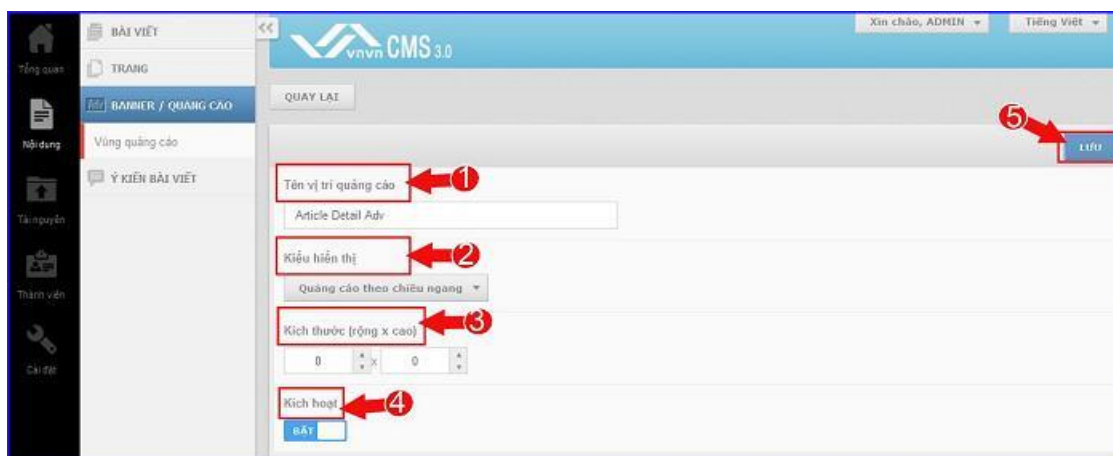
Tổng quan

Nội dung

Tài nguyên

Thành viên

Cài đặt

BÀI VIẾT

TRANG

BANNER / QUẢNG CÁO

Vùng quảng cáo

Ý KIẾN BÀI VIẾT

<<

vnvn CMS 3.0

Xin chào, ADMIN

Tiếng Việt

QUAY LẠI

5

LƯU

Tên vị trí quảng cáo

1

Article Detail Adv

Kiểu hiển thị

2

Quảng cáo theo chiều ngang

Kích thước (rộng x cao)

3

0 x 0

Kích hoạt

4

BẬT